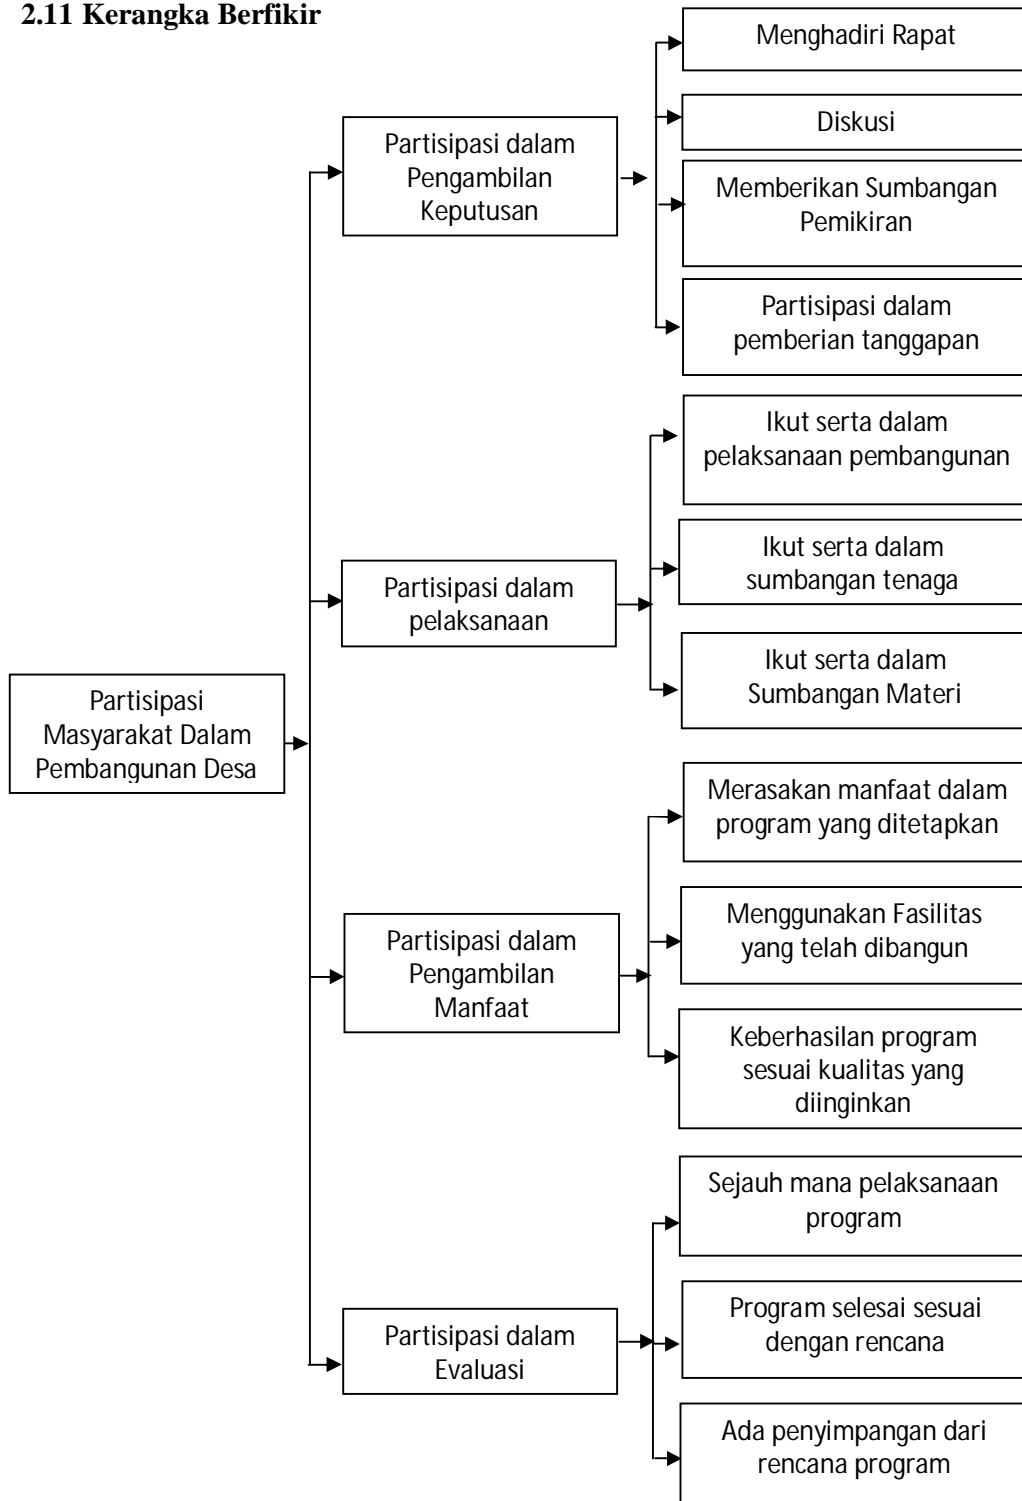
2.11 Kerangka Berfikir

Partisipasi Masyarakat Dalam Pembangunan Desa

Partisipasi dalam Pengambilan Keputusan

Menghadiri Rapat

Diskusi

Memberikan Sumbangan Pemikiran

Partisipasi dalam pemberian tanggapan

Partisipasi dalam pelaksanaan

Ikut serta dalam pelaksanaan pembangunan

Ikut serta dalam sumbangan tenaga

Ikut serta dalam Sumbangan Materi

Partisipasi dalam Pengambilan Manfaat

Merasakan manfaat dalam program yang ditetapkan

Menggunakan Fasilitas yang telah dibangun

Keberhasilan program sesuai kualitas yang diinginkan

Partisipasi dalam Evaluasi

Sejauh mana pelaksanaan program

Program selesai sesuai dengan rencana

Ada penyimpangan dari rencana program